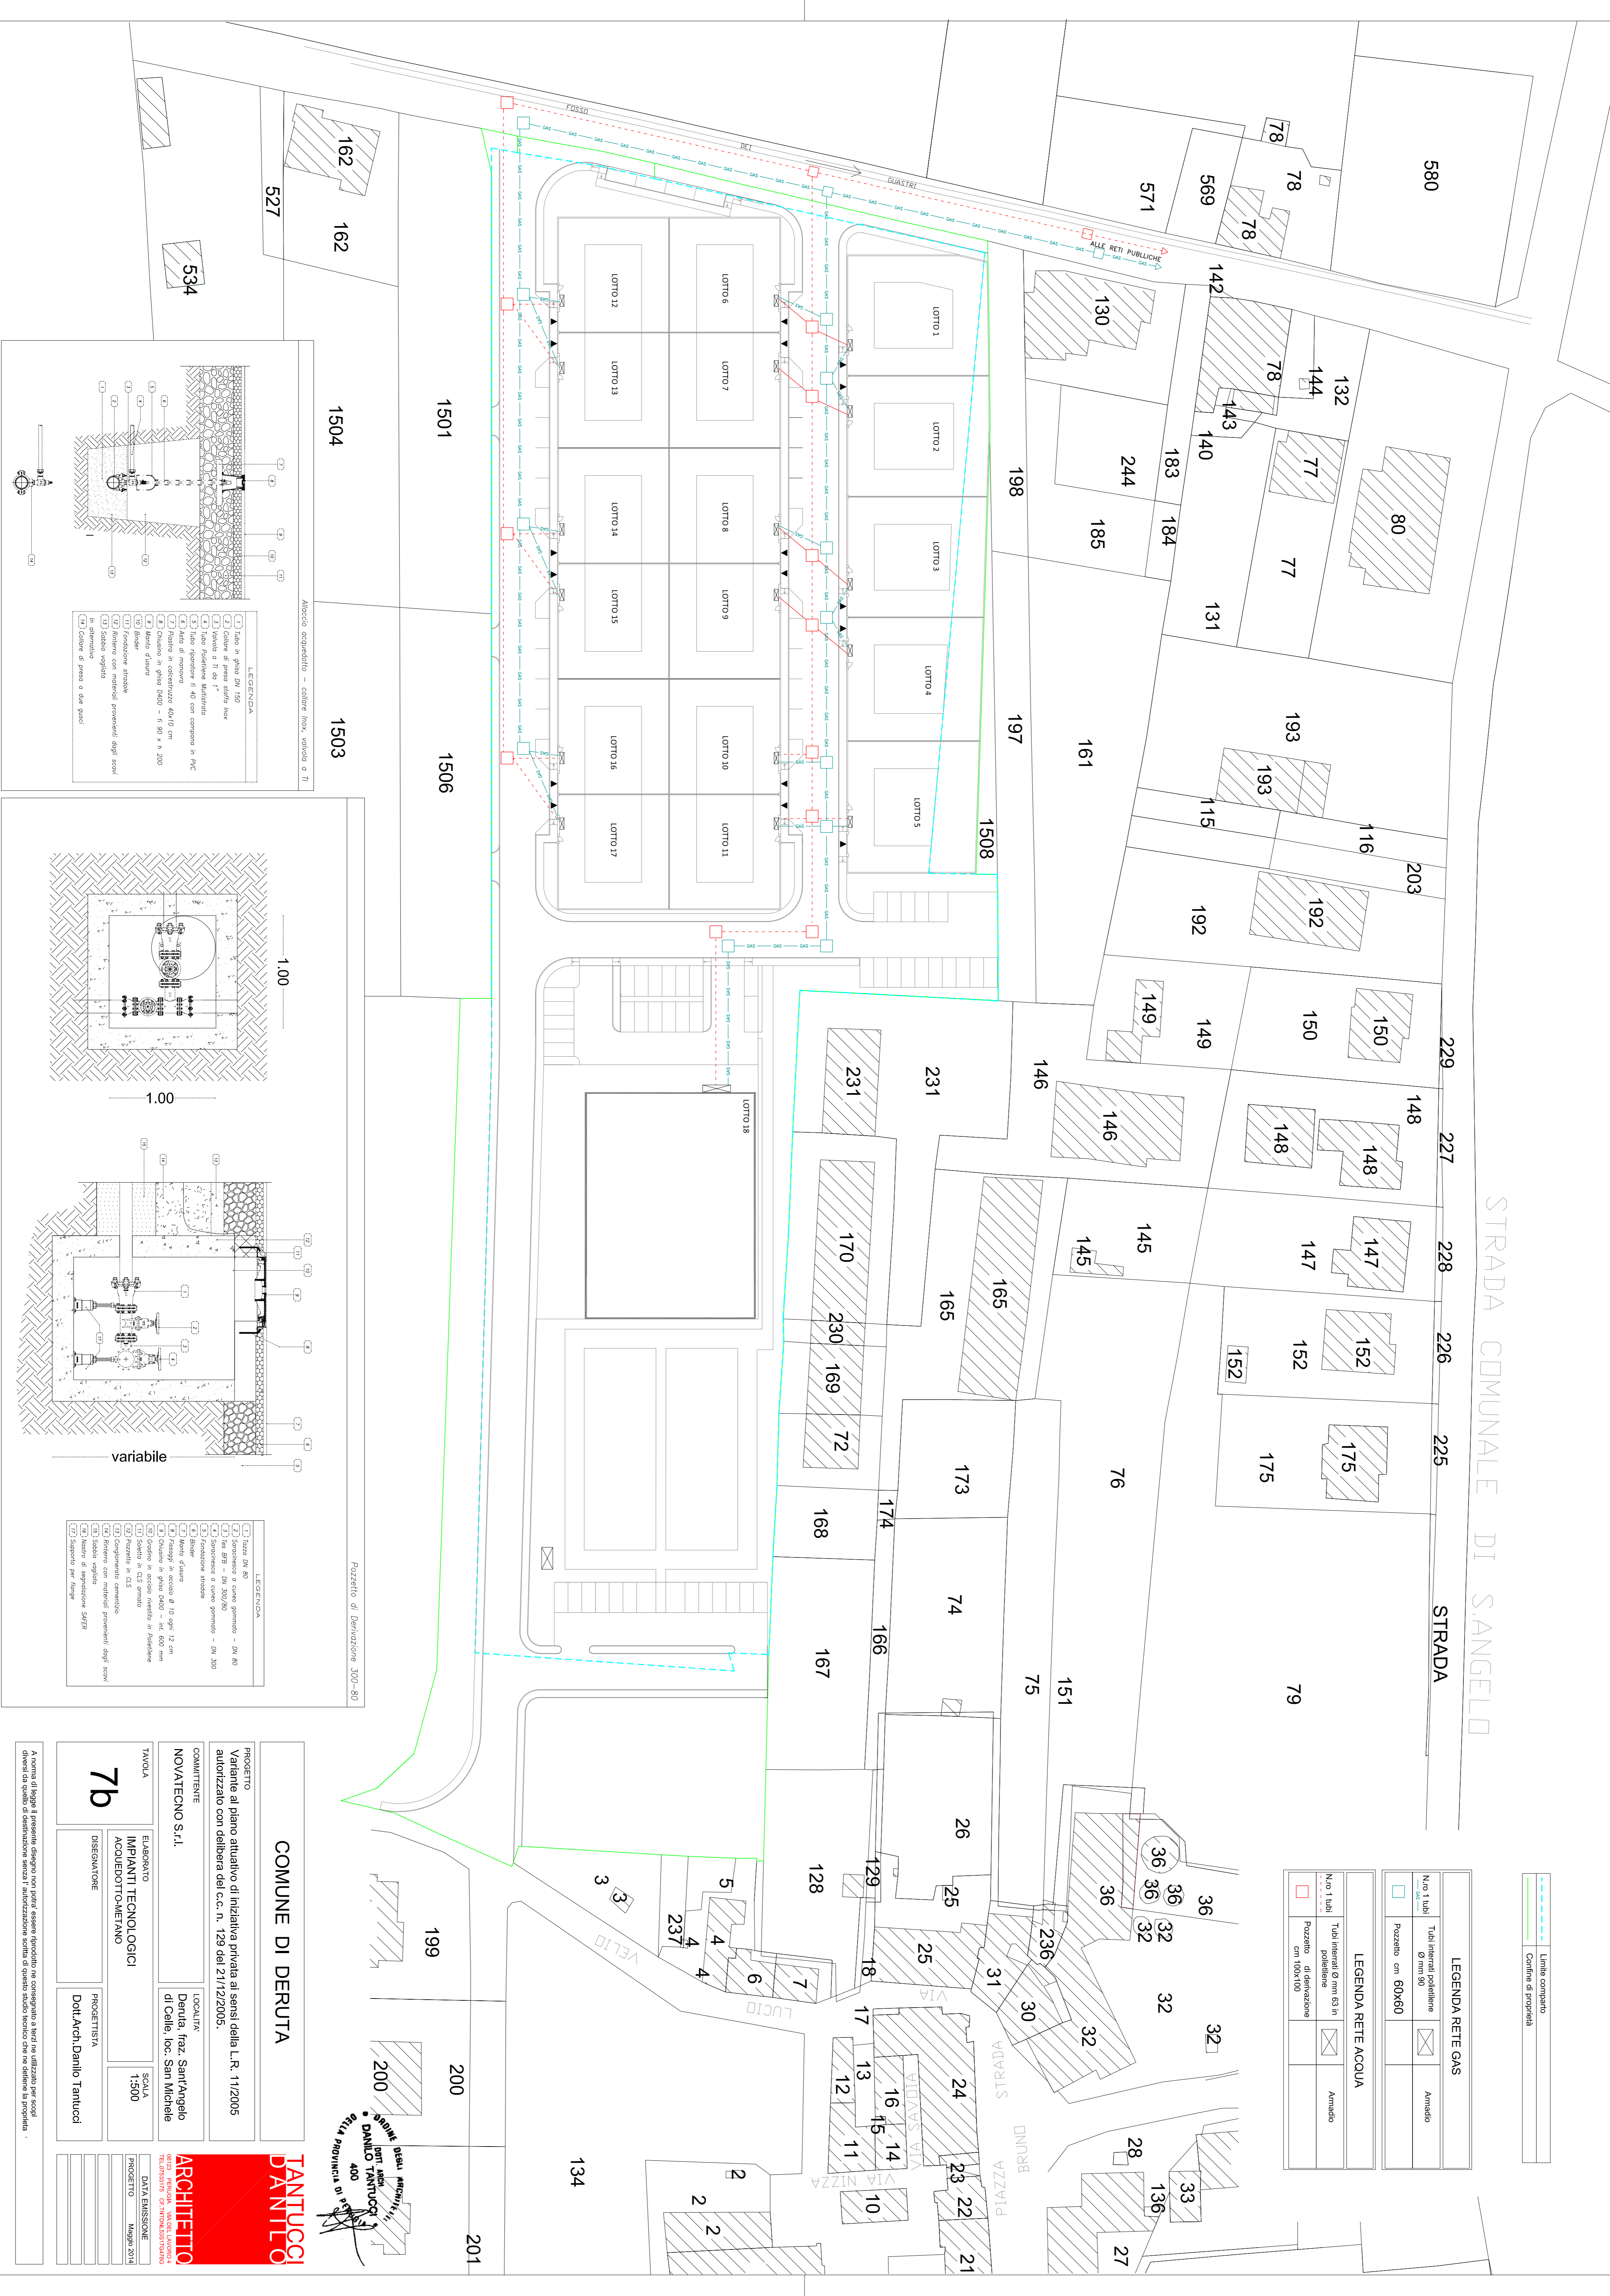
COMUNE DI DERUTA

PROGETTO
Variante al piano attuativo di iniziativa privata ai sensi della L.R. 11/2005 autorizzato con delibera del c.c. n. 129 del 21/12/2005.

COMMITTENTE
NOVATECNO S.r.l.

LOCALITA'
Deruta, fraz. Sant'Angelo di Celle, loc. San Michele

TAVOLA
7b

ELABORATO
IMPIANTI TECNOLOGICI ACQUEDOTTO-METANO

SCALA
1:500

DISEGNATORE

PROGETTISTA
Dott.Arch.Danilo Tantucci

TANTUCCI DANILO
ARCHITETTO

DATA EMISSIONE
Maggio 2014
PROGETTO

A norma di legge il presente disegno non potrà essere riprodotto ne consegnato a terzi ne utilizzato per scopi diversi da quello di destinazione senza l'autorizzazione scritta di questo studio tecnico che ne detiene la proprietà.

ORDINE DEGLI ARCHITETTI DELLA PROVINCIA DI PERUGIA
DOTT. ARCH. DANILO TANTUCCI
400

LEGENDA RETE GAS
N.ro 1 tubi
Tubi interrati polietilene Ø mm 90
Pozzetto cm 60x60
Armadio

LEGENDA RETE ACQUA
N.ro 1 tubi
Tubi interrati Ø mm 63 in polietilene
Pozzetto di derivazione cm 100x100
Armadio

Limite comparto
Confine di proprietà

Allaccio acquedotto - collare inox, valvola a T

LEGENDA

Pozzetto di Derivazione 300-80

LEGENDA

1.00
1.00
variabile

FOSSO DEI GUASTRI
ALLE RETI PUBBLICHE

LOTTO 1
LOTTO 2
LOTTO 3
LOTTO 4
LOTTO 5
LOTTO 6
LOTTO 7
LOTTO 8
LOTTO 9
LOTTO 10
LOTTO 11
LOTTO 12
LOTTO 13
LOTTO 14
LOTTO 15
LOTTO 16
LOTTO 17
LOTTO 18

STRADA COMUNALE DI S.ANGELO
STRADA
VIA LUCIO VELIO
VIA SAVOIA
VIA NIZZA
PIAZZA BRUNO
STRADA

162 527 162 534 1504 1501 1503 1506 571 569 78 78 78 580 142 130 78 144 132 143 140 77 77 80 244 183 184 185 198 131 193 193 197 161 115 116 203 1508 192 192 149 149 150 150 229 146 231 231 146 148 148 148 227 145 145 147 147 228 170 165 165 152 152 152 226 230 169 72 175 175 225 173 76 174 168 74 166 167 75 151 79 26 36 36 36 36 36 128 129 25 3 3 5 237 4 4 4 6 7 32 32 236 25 18 31 30 32 32 32 17 24 13 12 16 15 14 11 10 23 22 21 28 136 33 27 199 200 200 134 2 2 2 201